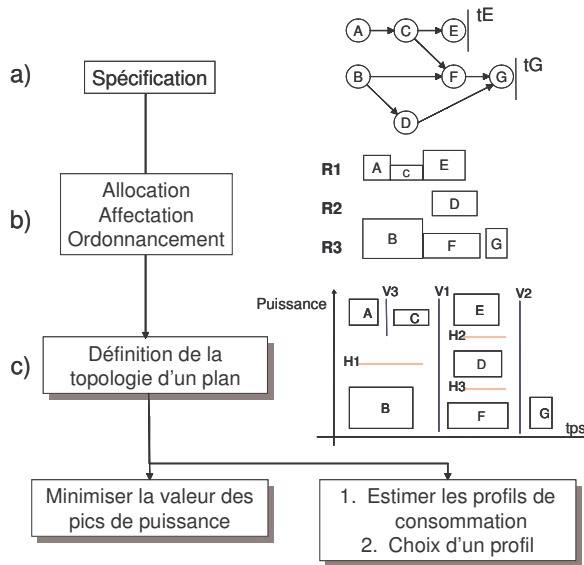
a) Spécification

b) Allocation
Affectation
Ordonnancement

c) Définition de la topologie d'un plan

Minimiser la valeur des pics de puissance

1. Estimer les profils de consommation
2. Choix d'un profil

A C E tE
B F G tG
D

R1 A C E
R2 D
R3 B F G

Puissance
V3 V1 V2
A C E
H2
H1 D
H3
B F G
tps